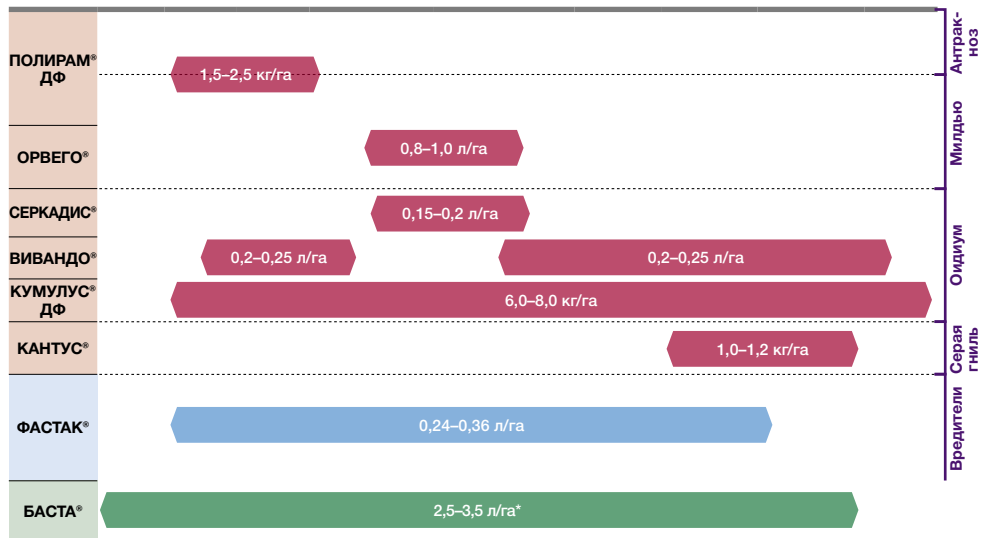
| Препарат | Норма | Группа |
|---|---|---|
| ПОЛИРАМ® ДФ | 1,5–2,5 кг/га | Антракноз |
| ОРВЕГО® | 0,8–1,0 л/га | Милдью |
| СЕРКАДИС® | 0,15–0,2 л/га | Оидиум |
| ВИВАНДО® | 0,2–0,25 л/га; 0,2–0,25 л/га | Оидиум |
| КУМУЛУС® ДФ | 6,0–8,0 кг/га | Оидиум |
| КАНТУС® | 1,0–1,2 кг/га | Серая гниль |
| ФАСТАК® | 0,24–0,36 л/га | Вредители |
| БАСТА® | 2,5–3,5 л/га* | |